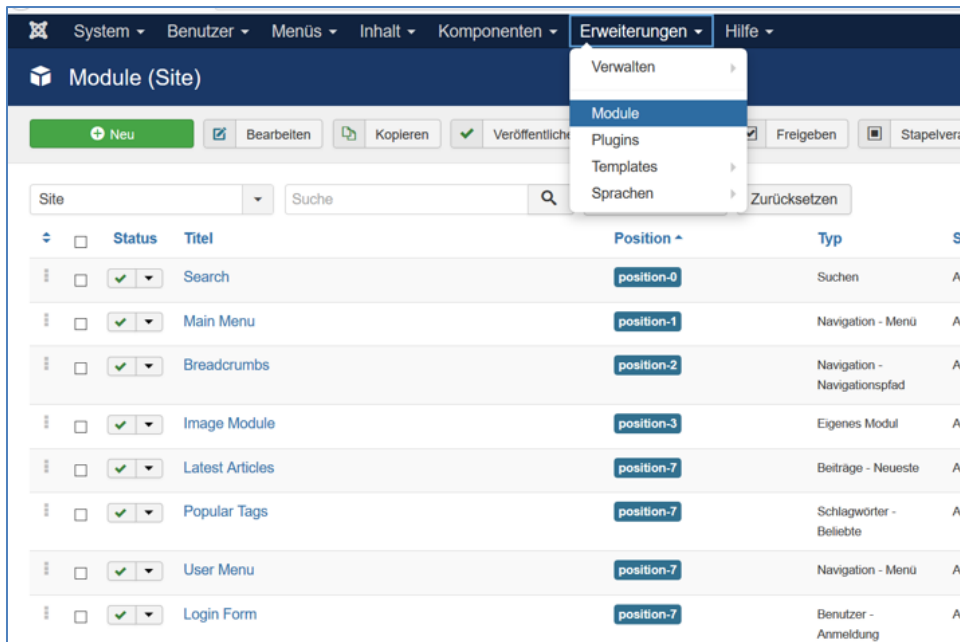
System ▾ Benutzer ▾ Menüs ▾ Inhalt ▾ Komponenten ▾ Erweiterungen ▾ Hilfe ▾

Module (Site)

Verwalten
Module
Plugins
Templates
Sprachen

Neu | Bearbeiten | Kopieren | Veröffentliche | Freigeben | Stapelvera

Site | Suche | Zurücksetzen

| | | Status | Titel | Position ▴ | Typ | S |
|---|---|---|---|---|---|---|
| | | | Search | position-0 | Suchen | A |
| | | | Main Menu | position-1 | Navigation - Menü | A |
| | | | Breadcrumbs | position-2 | Navigation - Navigationspfad | A |
| | | | Image Module | position-3 | Eigenes Modul | A |
| | | | Latest Articles | position-7 | Beiträge - Neueste | A |
| | | | Popular Tags | position-7 | Schlagwörter - Beliebte | A |
| | | | User Menu | position-7 | Navigation - Menü | A |
| | | | Login Form | position-7 | Benutzer - Anmeldung | A |